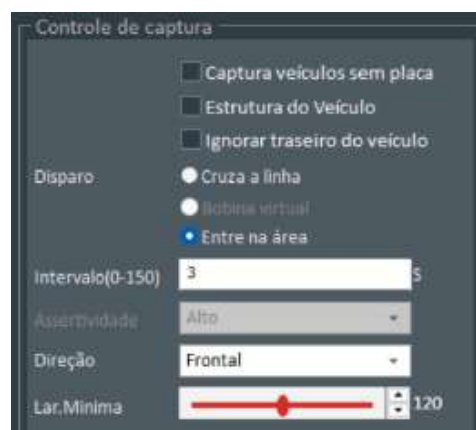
Controle de captura

Captura veículos sem placa

Estrutura do Veículo

Ignorar traseiro do veículo

Disparo

Cruza a linha

Bobina virtual

Entre na área

Intervalo(0-150)

3

S

Assertividade

Alto

Direção

Frontal

Lar.Minima

120